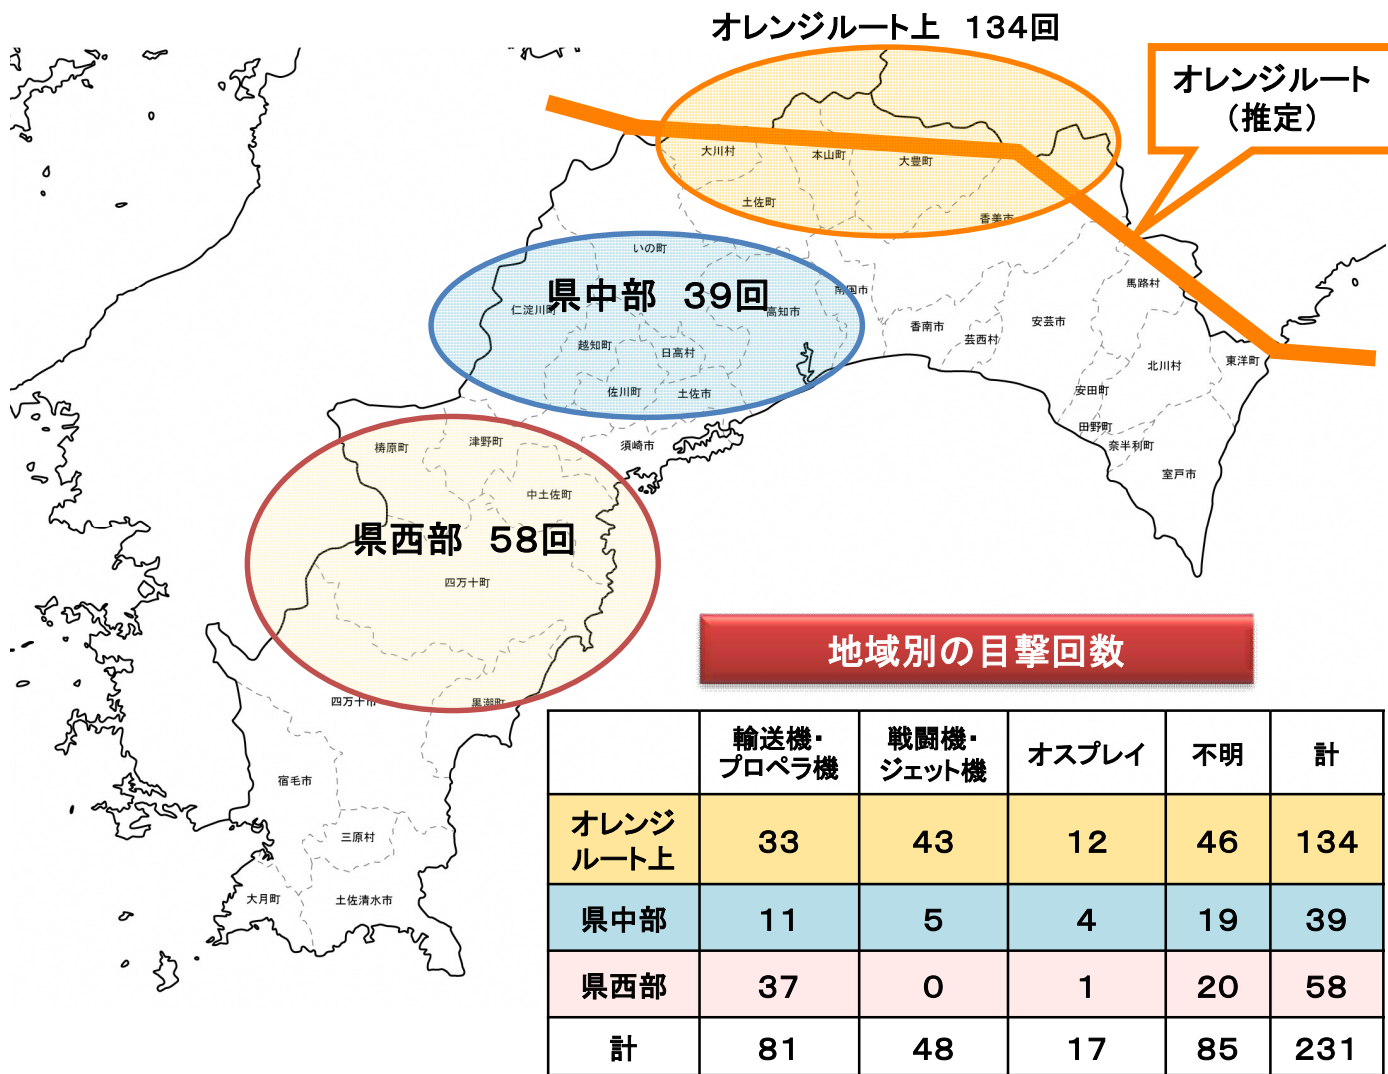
オレンジルート上　134回

オレンジルート（推定）

大川村
本山町
大豊町
土佐町
香美市
いの町
県中部　39回
仁淀川町
高知市
南国市
越知町
日高村
佐川町
土佐市
香南市
芸西村
安芸市
馬路村
北川村
東洋町
安田町
田野町
奈半利町
室戸市
須崎市
檮原町
津野町
中土佐町
県西部　58回
四万十町
四万十市
黒潮町
宿毛市
三原村
大月町
土佐清水市

地域別の目撃回数

| | 輸送機・プロペラ機 | 戦闘機・ジェット機 | オスプレイ | 不明 | 計 |
|---|---|---|---|---|---|
| オレンジルート上 | 33 | 43 | 12 | 46 | 134 |
| 県中部 | 11 | 5 | 4 | 19 | 39 |
| 県西部 | 37 | 0 | 1 | 20 | 58 |
| 計 | 81 | 48 | 17 | 85 | 231 |